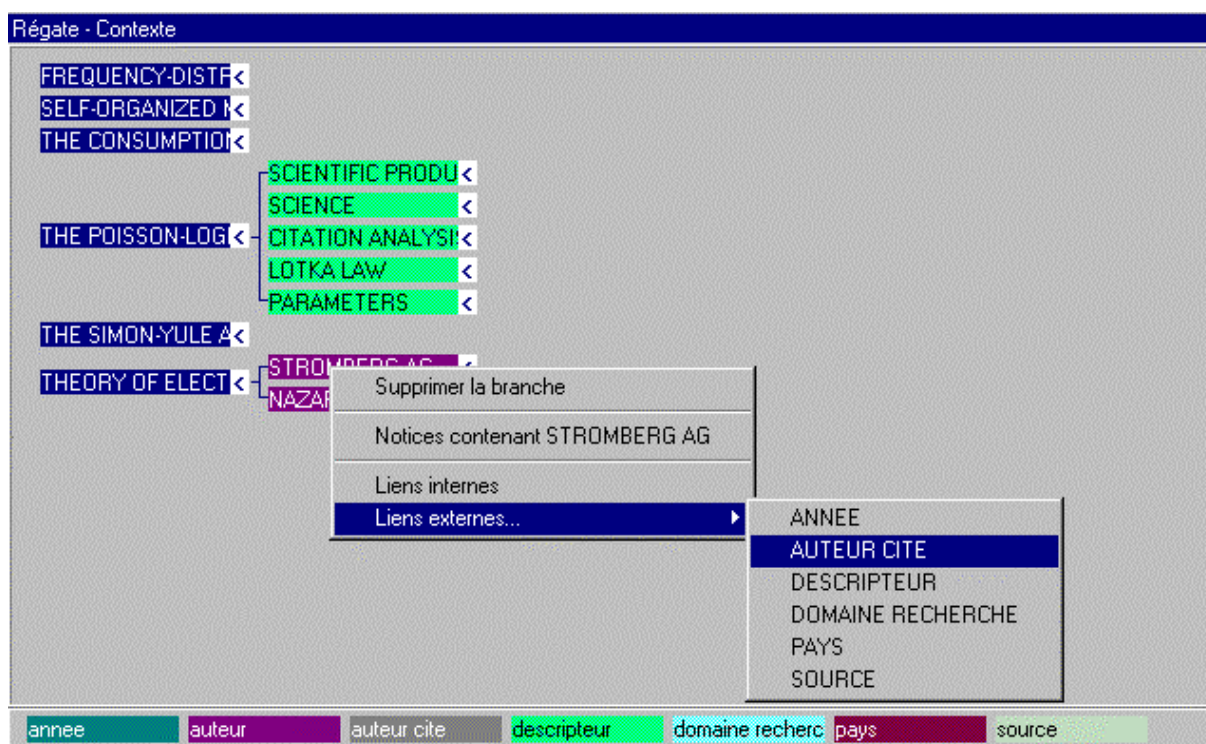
Régate - Contexte

FREQUENCY-DISTR <
SELF-ORGANIZED N <
THE CONSUMPTION <
THE POISSON-LOG <
SCIENTIFIC PRODU <
SCIENCE <
CITATION ANALYSIS <
LOTKA LAW <
PARAMETERS <
THE SIMON-YULE A <
THEORY OF ELECT <
STROMBERG AG <
NAZAR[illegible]

Supprimer la branche
Notices contenant STROMBERG AG
Liens internes
Liens externes...

ANNEE
AUTEUR CITE
DESCRIPTEUR
DOMAINE RECHERCHE
PAYS
SOURCE

annee | auteur | auteur cite | descripteur | domaine recherc | pays | source